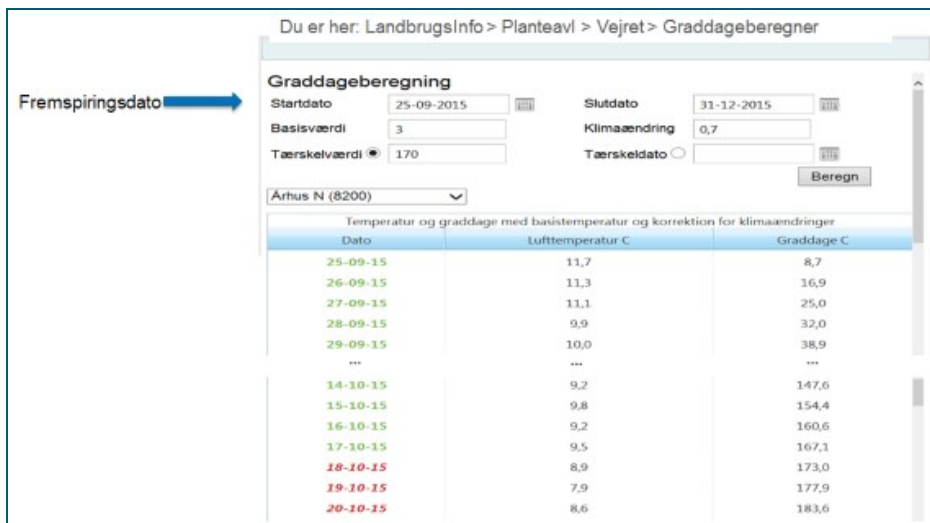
Du er her: LandbrugsInfo > Planteavl > Vejret > Graddageberegner

Fremspiringsdato

Graddageberegning

Startdato 25-09-2015
Slutdato 31-12-2015
Basisværdi 3
Klimaændring 0,7
Tærskelværdi 170
Tærskeldato

Beregn

Århus N (8200)

Temperatur og graddage med basistemperatur og korrektion for klimaændringer

| Dato | Lufttemperatur C | Graddage C |
|---|---|---|
| 25-09-15 | 11,7 | 8,7 |
| 26-09-15 | 11,3 | 16,9 |
| 27-09-15 | 11,1 | 25,0 |
| 28-09-15 | 9,9 | 32,0 |
| 29-09-15 | 10,0 | 38,9 |
| ... | ... | ... |
| 14-10-15 | 9,2 | 147,6 |
| 15-10-15 | 9,8 | 154,4 |
| 16-10-15 | 9,2 | 160,6 |
| 17-10-15 | 9,5 | 167,1 |
| 18-10-15 | 8,9 | 173,0 |
| 19-10-15 | 7,9 | 177,9 |
| 20-10-15 | 8,6 | 183,6 |